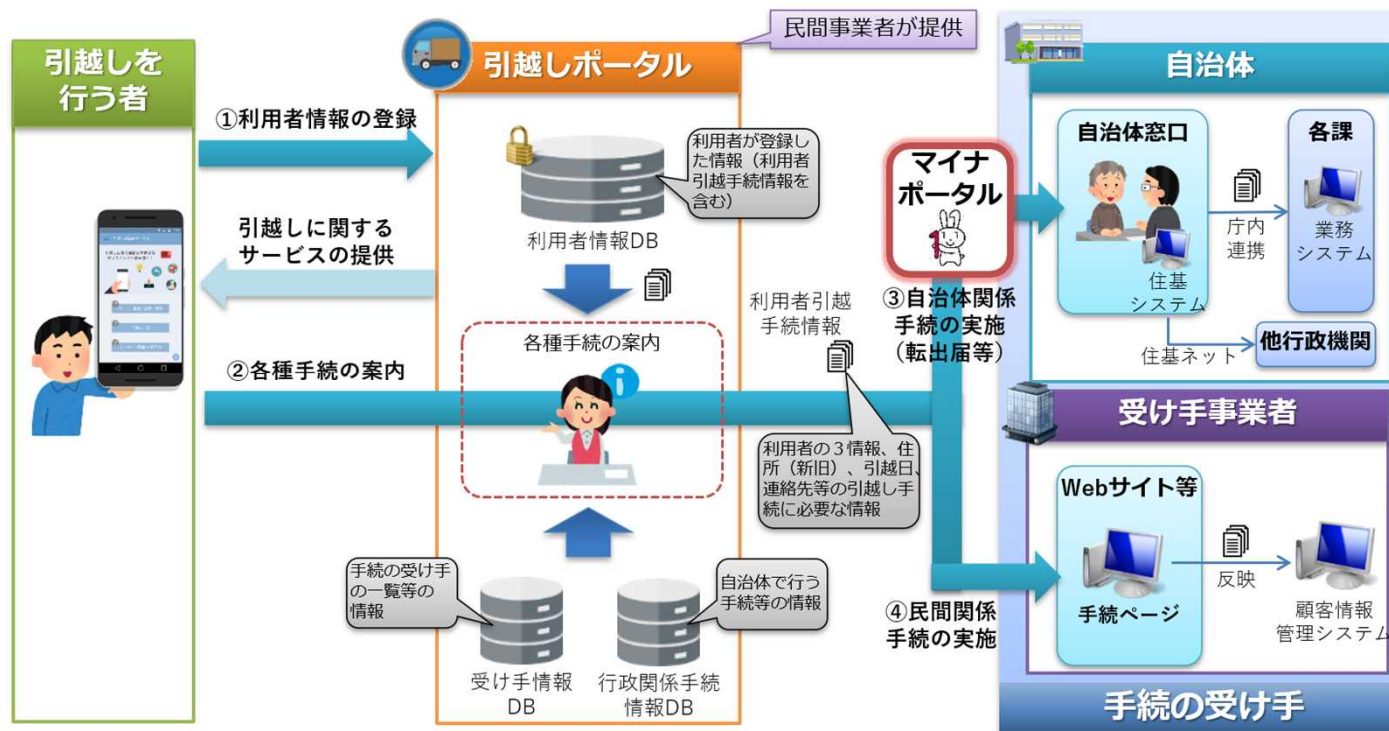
引越しを行う者

民間事業者が提供

引越しポータル

自治体

①利用者情報の登録

利用者が登録した情報（利用者引越手続情報を含む）

利用者情報DB

引越しに関するサービスの提供

マイナポータル

自治体窓口

各課

庁内連携

業務システム

住基システム

利用者引越手続情報

③自治体関係手続の実施（転出届等）

住基ネット

他行政機関

各種手続の案内

②各種手続の案内

受け手事業者

利用者の３情報、住所（新旧）、引越日、連絡先等の引越し手続に必要な情報

Webサイト等

反映

手続の受け手の一覧等の情報

自治体で行う手続等の情報

手続ページ

④民間関係手続の実施

顧客情報管理システム

受け手情報DB

行政関係手続情報DB

手続の受け手